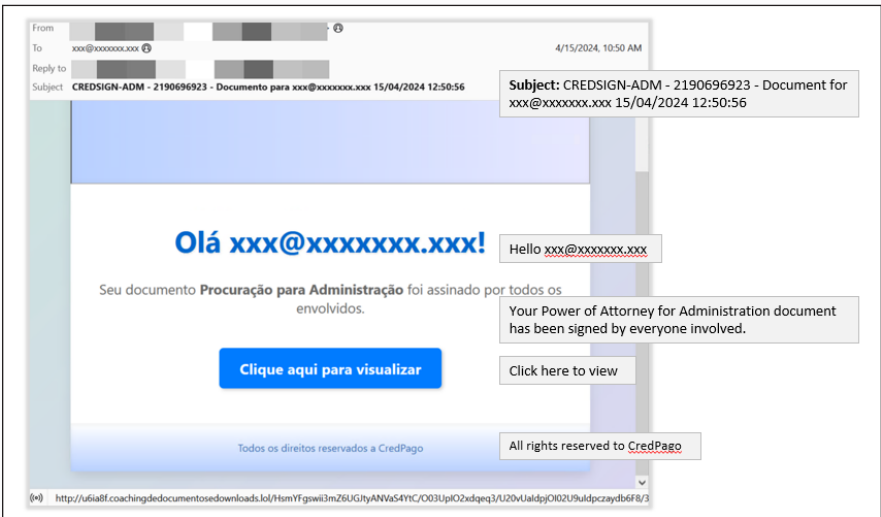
From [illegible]
To xxx@xxxxxxx.xxx
Reply to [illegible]
Subject CREDSIGN-ADM - 2190696923 - Documento para xxx@xxxxxxx.xxx 15/04/2024 12:50:56

4/15/2024, 10:50 AM

**Subject:** CREDSIGN-ADM - 2190696923 - Document for xxx@xxxxxxx.xxx 15/04/2024 12:50:56

Olá xxx@xxxxxxx.xxx!

Hello xxx@xxxxxxx.xxx

Seu documento **Procuração para Administração** foi assinado por todos os envolvidos.

Your Power of Attorney for Administration document has been signed by everyone involved.

Clique aqui para visualizar

Click here to view

Todos os direitos reservados a CredPago

All rights reserved to CredPago

http://u6ia8f.coachingdedocumentosedownloads.lol/HsmYFgswii3mZ6UGJtyANVaS4YtC/O03UpIO2xdqeq3/U20vUaldpjOI02U9uldpczaydb6F8/3